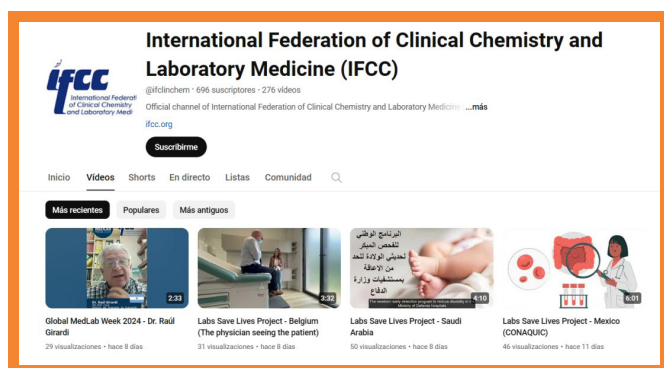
IFCC International Federation of Clinical Chemistry and Laboratory Medi

International Federation of Clinical Chemistry and Laboratory Medicine (IFCC)

@ifclinchem · 696 suscriptores · 276 videos

Official channel of International Federation of Clinical Chemistry and Laboratory Medicine ...más

ifcc.org

Suscribirme

Inicio Videos Shorts En directo Listas Comunidad

Más recientes Populares Más antiguos

Dr. Raúl Girardi 2:33

Global MedLab Week 2024 - Dr. Raúl Girardi

29 visualizaciones • hace 8 días

3:32

Labs Save Lives Project - Belgium (The physician seeing the patient)

31 visualizaciones • hace 8 días

البرنامج الوطني للفحص المبكر لحديثي الولادة للحد من الاعاقة بمستشفيات وزارة الدفاع

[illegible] 4:10

Labs Save Lives Project - Saudi Arabia

50 visualizaciones • hace 8 días

6:01

Labs Save Lives Project - Mexico (CONAQUIC)

46 visualizaciones • hace 11 días